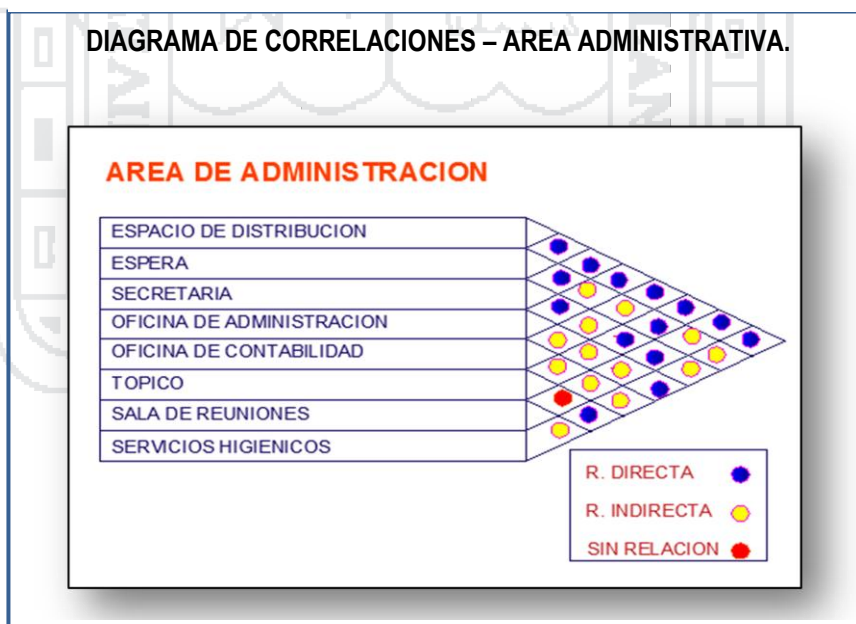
DIAGRAMA DE CORRELACIONES – AREA ADMINISTRATIVA.

AREA DE ADMINISTRACION

ESPACIO DE DISTRIBUCION
ESPERA
SECRETARIA
OFICINA DE ADMINISTRACION
OFICINA DE CONTABILIDAD
TOPICO
SALA DE REUNIONES
SERVICIOS HIGIENICOS

R. DIRECTA
R. INDIRECTA
SIN RELACION